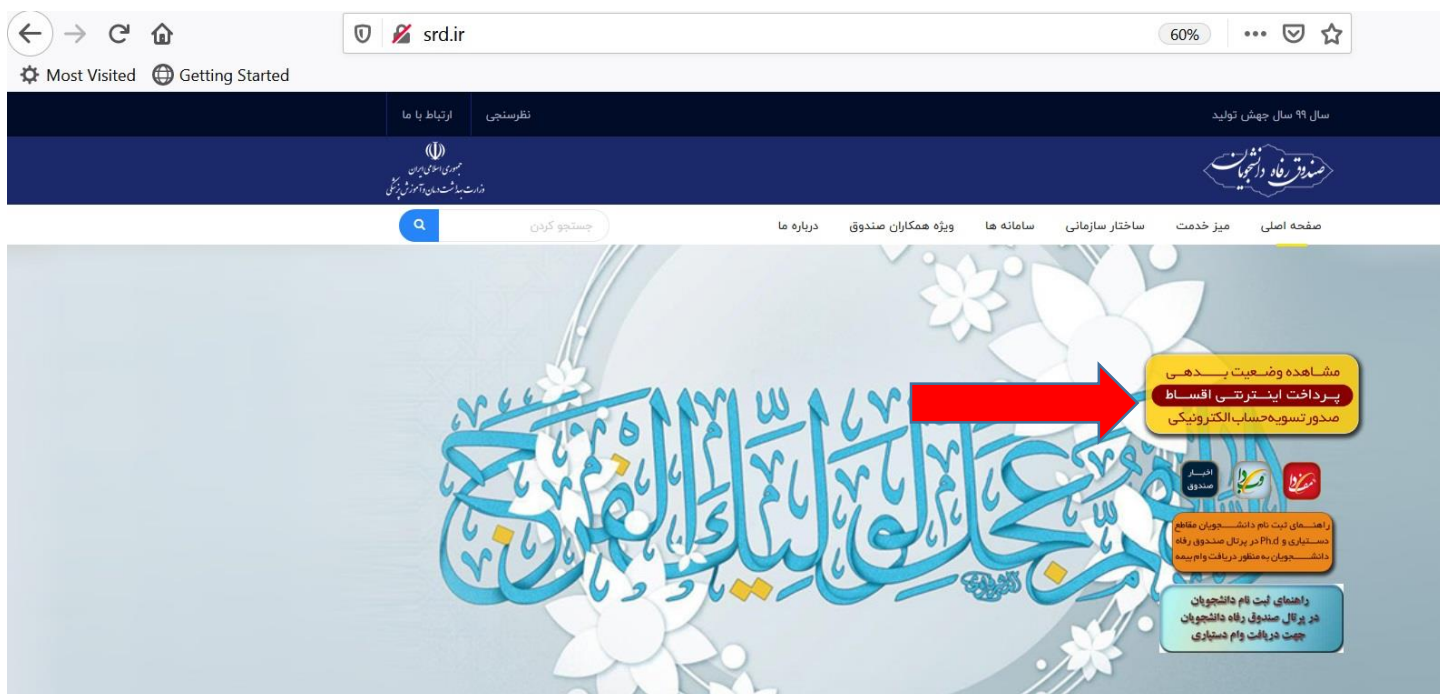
srd.ir
60%
Most Visited Getting Started

نظرسنجی ارتباط با ما
سال ۹۹ سال جهش تولید

جمهوری اسلامی ایران
وزارت بهداشت، درمان و آموزش پزشکی

صندوق رفاه دانشجویان

جستجو کردن

صفحه اصلی میز خدمت ساختار سازمانی سامانه ها ویژه همکاران صندوق درباره ما

اللهم عجل لولیک الفرج

مشاهده وضعیت بدهی
پرداخت اینترنتی اقساط
صدور تسویه حساب الکترونیکی

اخبار صندوق

راهنمای ثبت نام دانشجویان مقاطع دستیاری و Ph.d در پرتال صندوق رفاه دانشجویان به منظور دریافت وام بیمه

راهنمای ثبت نام دانشجویان در پرتال صندوق رفاه دانشجویان جهت دریافت وام دستیاری